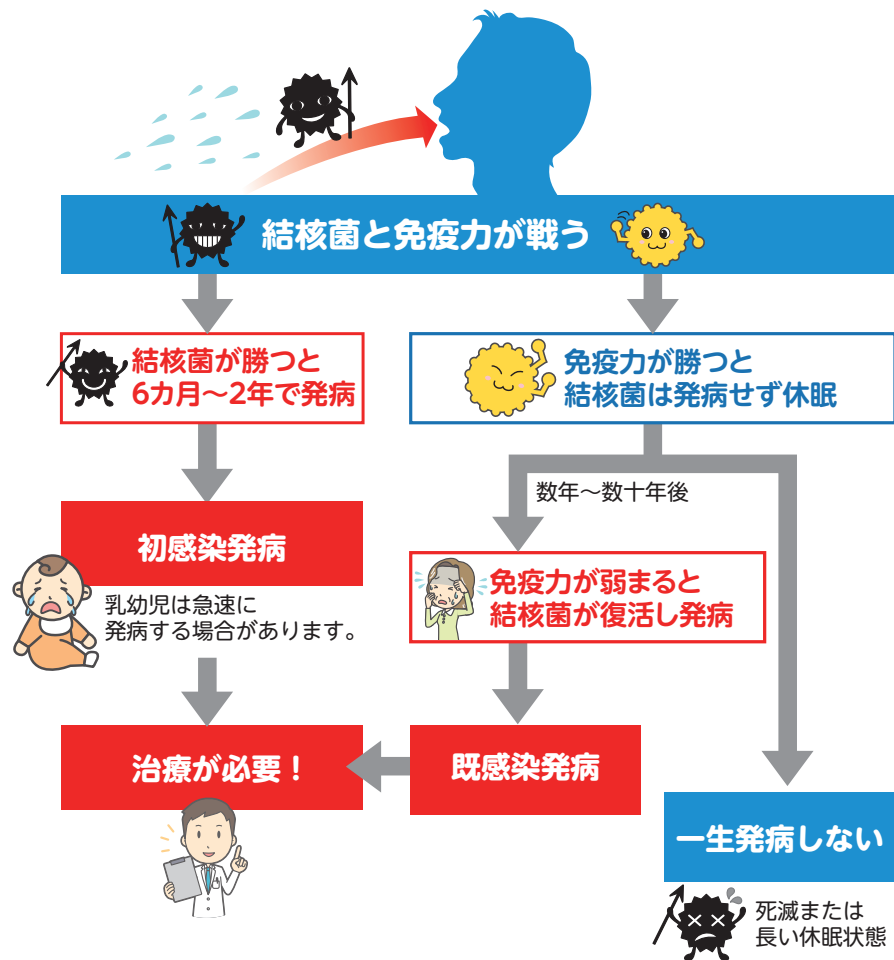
結核菌と免疫力が戦う

結核菌が勝つと
6カ月〜2年で発病

免疫力が勝つと
結核菌は発病せず休眠

数年〜数十年後

初感染発病

乳幼児は急速に
発病する場合があります。

免疫力が弱まると
結核菌が復活し発病

治療が必要！

既感染発病

一生発病しない

死滅または
長い休眠状態